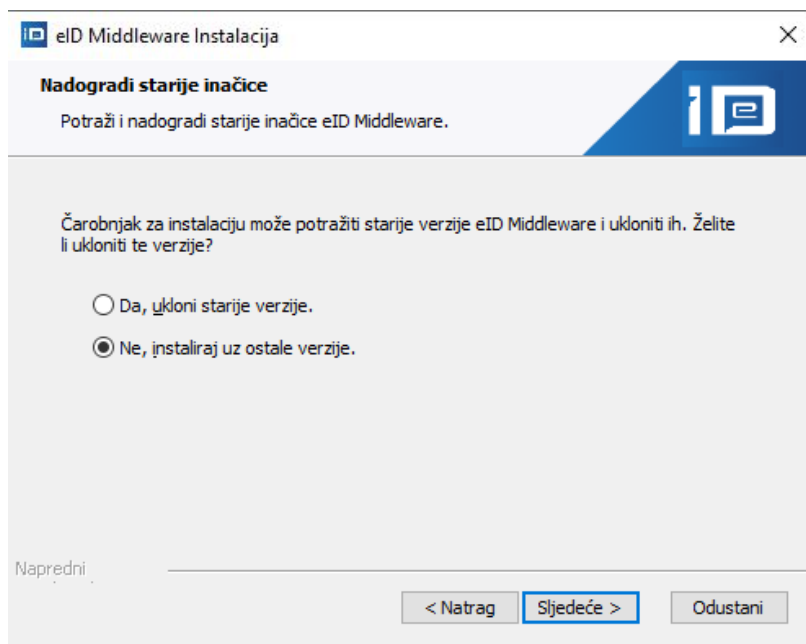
eID Middleware Instalacija

Nadogradi starije inačice

Potraži i nadogradi starije inačice eID Middleware.

Čarobnjak za instalaciju može potražiti starije verzije eID Middleware i ukloniti ih. Želite li ukloniti te verzije?

Da, ukloni starije verzije.

Ne, instaliraj uz ostale verzije.

Napredni

< Natrag

Sljedeće >

Odustani